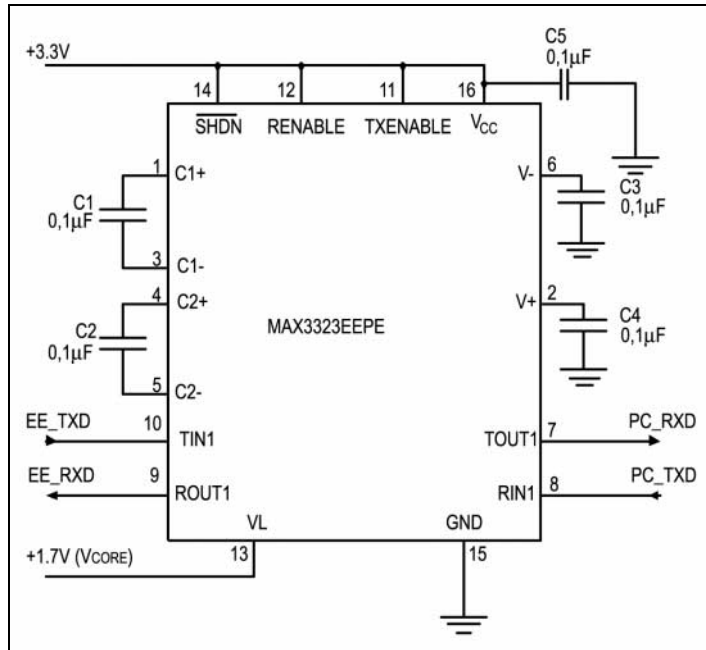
+3.3V

C5
0,1µF

14 12 11 16

$\overline{SHDN}$ RENABLE TXENABLE $V_{CC}$

1 C1+

C1
0,1µF

3 C1-

4 C2+

C2
0,1µF

5 C2-

V- 6

C3
0,1µF

V+ 2

C4
0,1µF

MAX3323EEPE

EE_TXD 10 TIN1

EE_RXD 9 ROUT1

TOUT1 7 PC_RXD

RIN1 8 PC_TXD

VL GND

+1.7V (VCORE) 13

15